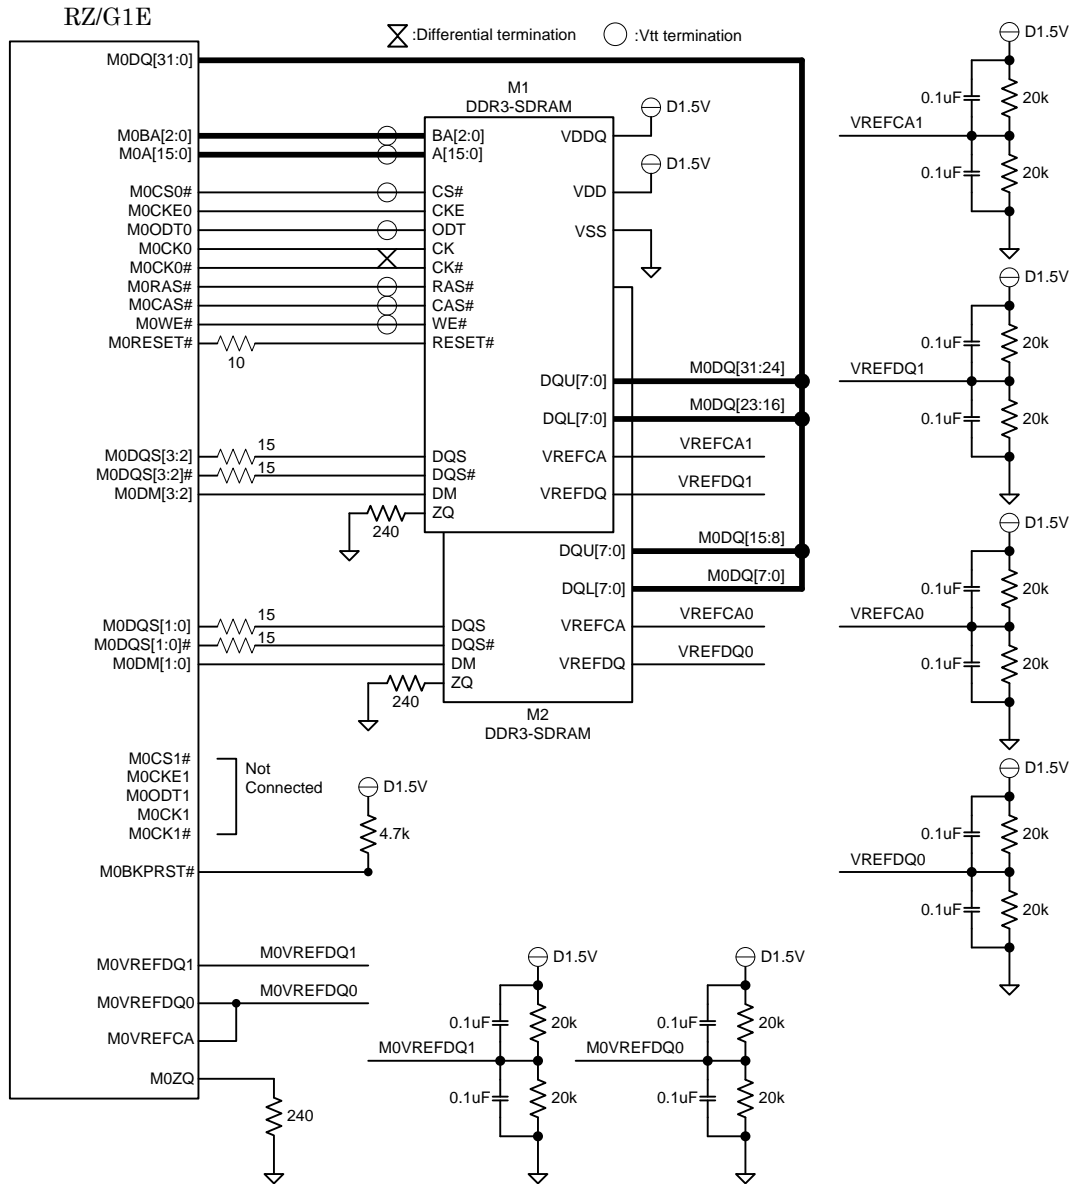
RZ/G1E

:Differential termination :Vtt termination

M0DQ[31:0]

M1
DDR3-SDRAM

D1.5V
VDDQ
D1.5V
VDD
VSS

M0BA[2:0] BA[2:0]
M0A[15:0] A[15:0]
M0CS0# CS#
M0CKE0 CKE
M0ODT0 ODT
M0CK0 CK
M0CK0# CK#
M0RAS# RAS#
M0CAS# CAS#
M0WE# WE#
M0RESET# RESET#
10

DQU[7:0] M0DQ[31:24]
DQL[7:0] M0DQ[23:16]

M0DQS[3:2] 15 DQS
M0DQS[3:2]# 15 DQS#
M0DM[3:2] DM
240 ZQ

VREFCA VREFCA1
VREFDQ VREFDQ1

DQU[7:0] M0DQ[15:8]
DQL[7:0] M0DQ[7:0]

M0DQS[1:0] 15 DQS
M0DQS[1:0]# 15 DQS#
M0DM[1:0] DM
240 ZQ

VREFCA VREFCA0
VREFDQ VREFDQ0

M2
DDR3-SDRAM

M0CS1#
M0CKE1
M0ODT1
M0CK1
M0CK1#
Not Connected

D1.5V
4.7k
M0BKPRST#

M0VREFDQ1 M0VREFDQ1
M0VREFDQ0 M0VREFDQ0
M0VREFCA
M0ZQ
240

D1.5V
0.1uF 20k
M0VREFDQ1
0.1uF 20k

D1.5V
0.1uF 20k
M0VREFDQ0
0.1uF 20k

D1.5V
0.1uF 20k
VREFCA1
0.1uF 20k

D1.5V
0.1uF 20k
VREFDQ1
0.1uF 20k

D1.5V
0.1uF 20k
VREFCA0
0.1uF 20k

D1.5V
0.1uF 20k
VREFDQ0
0.1uF 20k